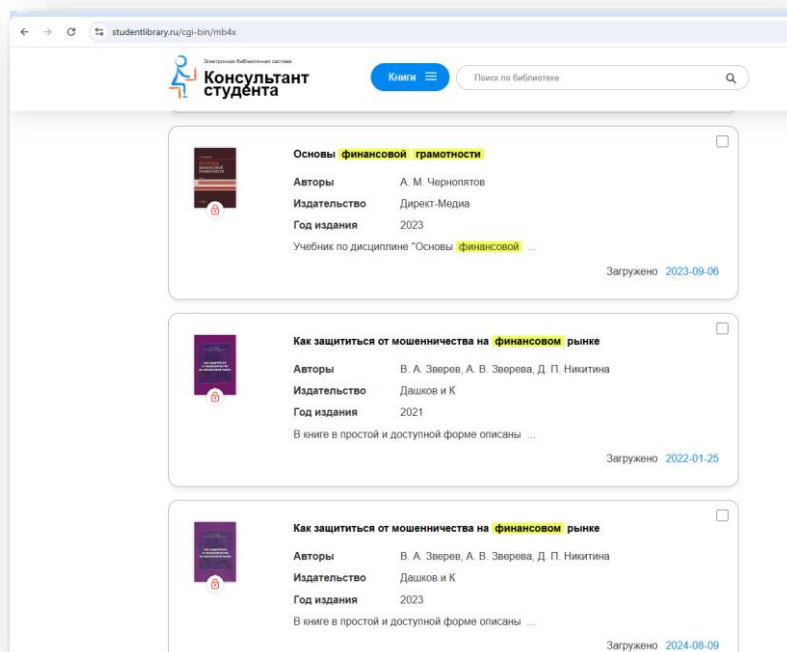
studentlibrary.ru/cgi-bin/mb4x

Электронная библиотечная система
Консультант студента

Книги

Поиск по библиотеке

Основы финансовой грамотности

Авторы А. М. Чернопятов
Издательство Директ-Медиа
Год издания 2023
Учебник по дисциплине "Основы финансовой ...

Загружено 2023-09-06

Как защититься от мошенничества на финансовом рынке

Авторы В. А. Зверев, А. В. Зверева, Д. П. Никитина
Издательство Дашков и К
Год издания 2021
В книге в простой и доступной форме описаны ...

Загружено 2022-01-25

Как защититься от мошенничества на финансовом рынке

Авторы В. А. Зверев, А. В. Зверева, Д. П. Никитина
Издательство Дашков и К
Год издания 2023
В книге в простой и доступной форме описаны ...

Загружено 2024-08-09